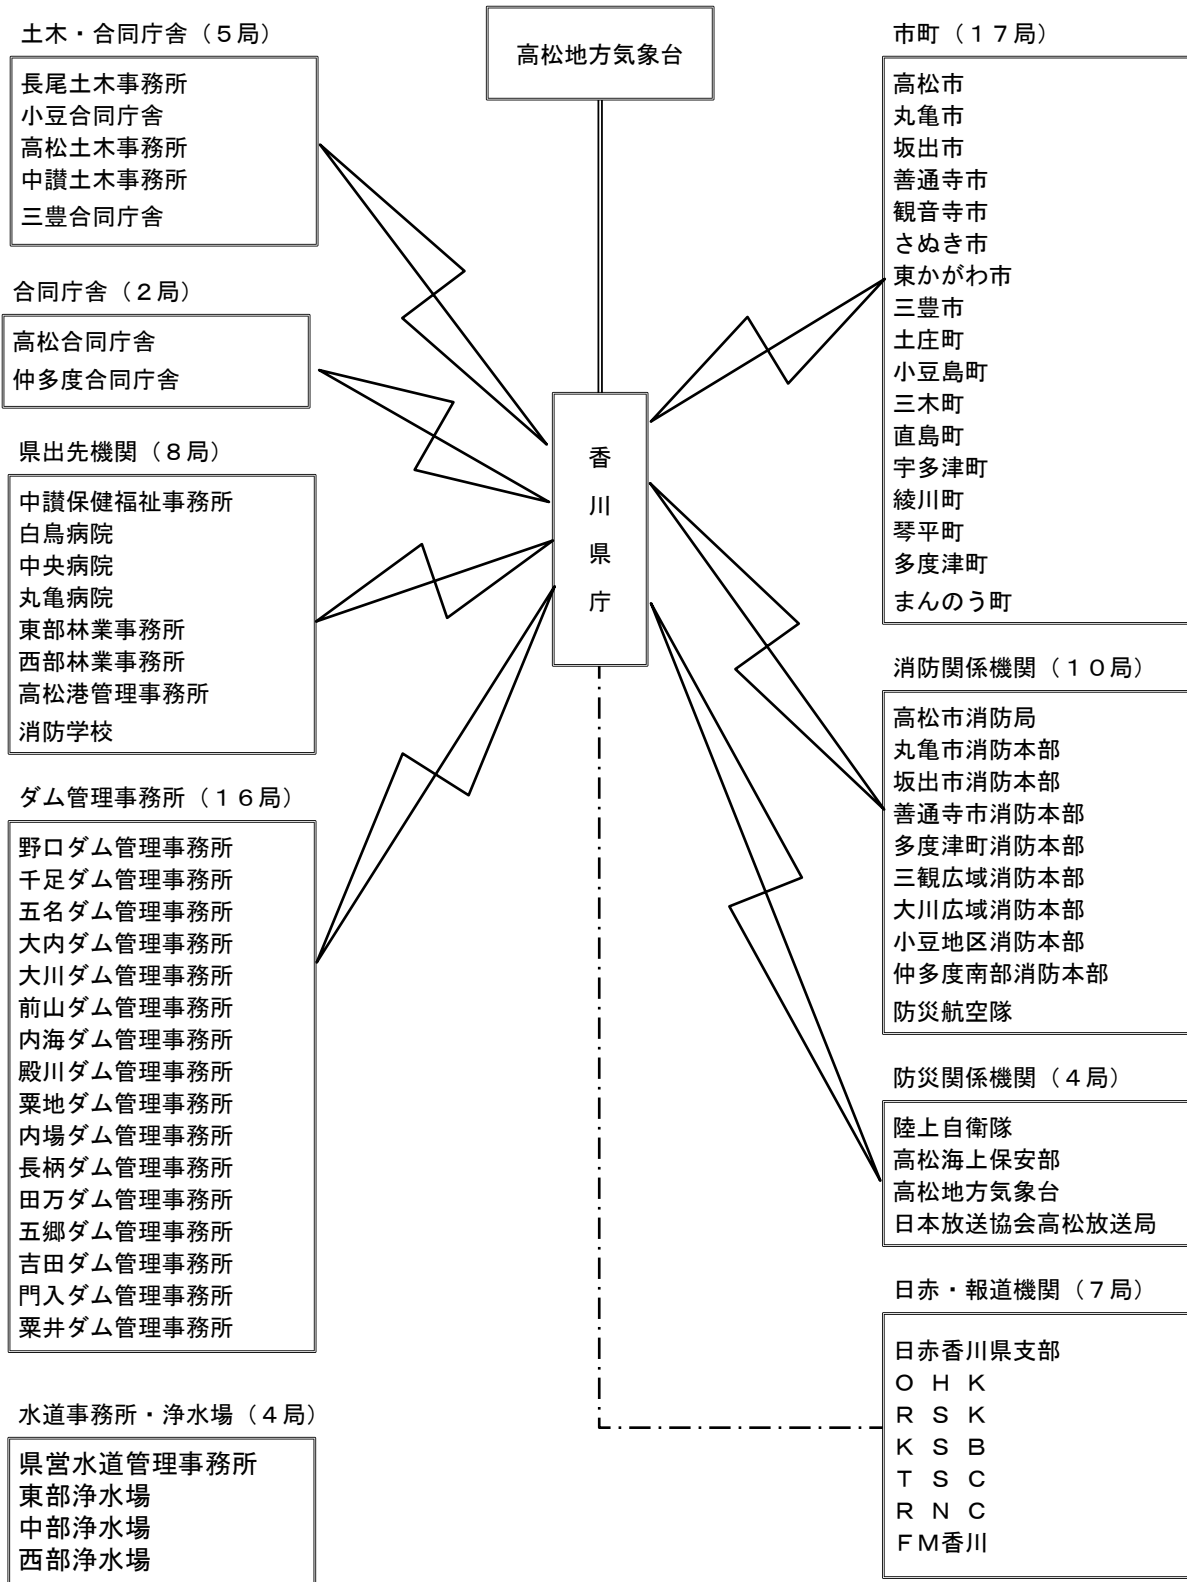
土木・合同庁舎（５局）

長尾土木事務所
小豆合同庁舎
高松土木事務所
中讃土木事務所
三豊合同庁舎

高松地方気象台

市町（１７局）

高松市
丸亀市
坂出市
善通寺市
観音寺市
さぬき市
東かがわ市
三豊市
土庄町
小豆島町
三木町
直島町
宇多津町
綾川町
琴平町
多度津町
まんのう町

合同庁舎（２局）

高松合同庁舎
仲多度合同庁舎

香川県庁

県出先機関（８局）

中讃保健福祉事務所
白鳥病院
中央病院
丸亀病院
東部林業事務所
西部林業事務所
高松港管理事務所
消防学校

消防関係機関（１０局）

高松市消防局
丸亀市消防本部
坂出市消防本部
善通寺市消防本部
多度津町消防本部
三観広域消防本部
大川広域消防本部
小豆地区消防本部
仲多度南部消防本部
防災航空隊

ダム管理事務所（１６局）

野口ダム管理事務所
千足ダム管理事務所
五名ダム管理事務所
大内ダム管理事務所
大川ダム管理事務所
前山ダム管理事務所
内海ダム管理事務所
殿川ダム管理事務所
粟地ダム管理事務所
内場ダム管理事務所
長柄ダム管理事務所
田万ダム管理事務所
五郷ダム管理事務所
吉田ダム管理事務所
門入ダム管理事務所
粟井ダム管理事務所

防災関係機関（４局）

陸上自衛隊
高松海上保安部
高松地方気象台
日本放送協会高松放送局

日赤・報道機関（７局）

日赤香川県支部
ＯＨＫ
ＲＳＫ
ＫＳＢ
ＴＳＣ
ＲＮＣ
ＦＭ香川

水道事務所・浄水場（４局）

県営水道管理事務所
東部浄水場
中部浄水場
西部浄水場